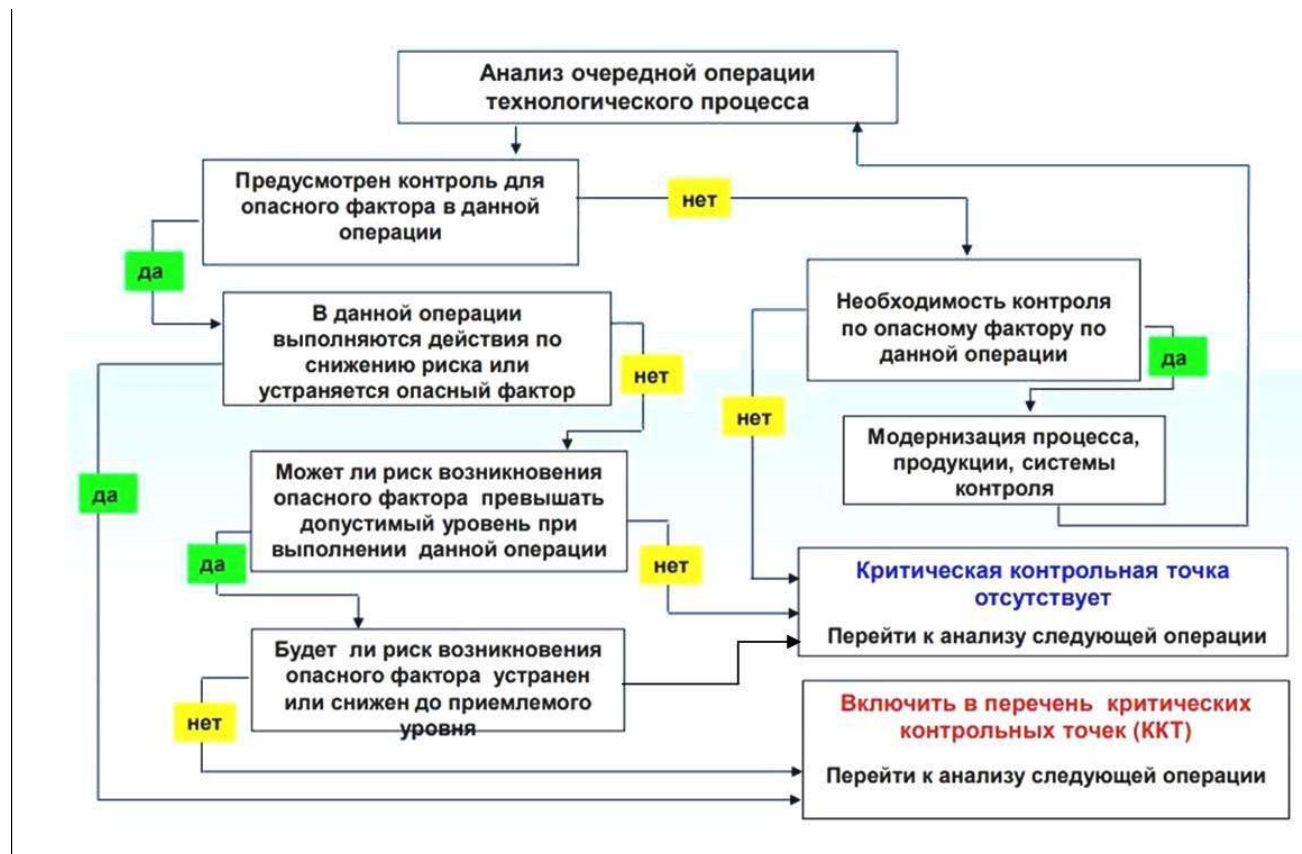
Анализ очередной операции технологического процесса

Предусмотрен контроль для опасного фактора в данной операции

нет

да

Необходимость контроля по опасному фактору по данной операции

В данной операции выполняются действия по снижению риска или устраняется опасный фактор

да

нет

нет

Модернизация процесса, продукции, системы контроля

да

Может ли риск возникновения опасного фактора превышать допустимый уровень при выполнении данной операции

да

нет

Критическая контрольная точка отсутствует

Перейти к анализу следующей операции

Будет ли риск возникновения опасного фактора устранен или снижен до приемлемого уровня

нет

Включить в перечень критических контрольных точек (ККТ)

Перейти к анализу следующей операции